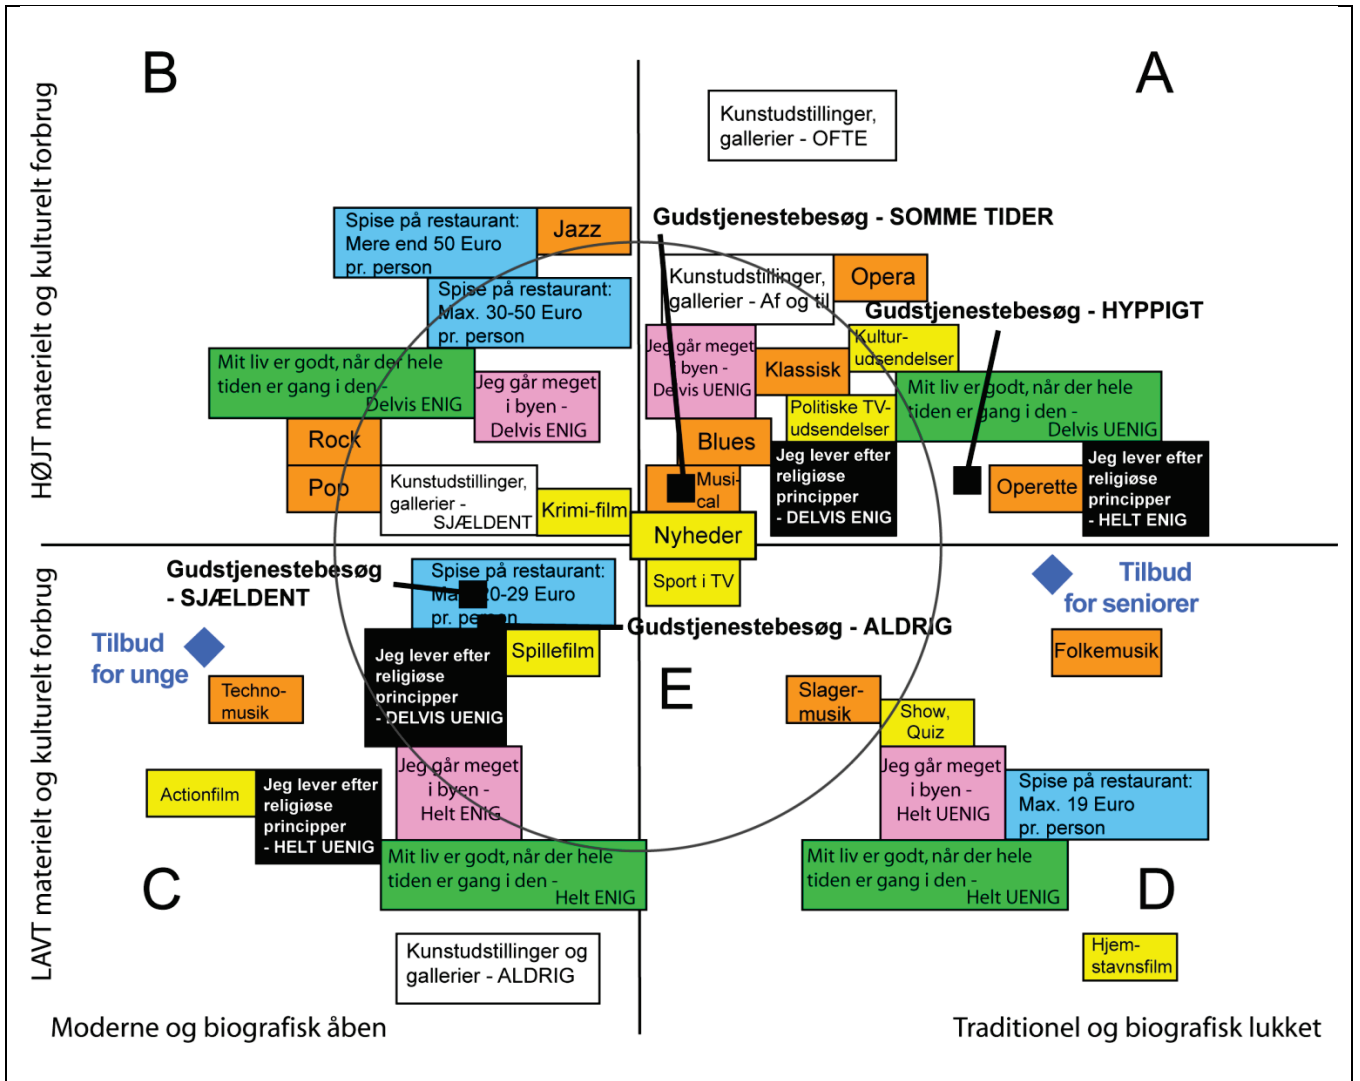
HØJT materielt og kulturelt forbrug

B

A

Kunstudstillinger, gallerier - OFTE

Gudstjenestebesøg - SOMME TIDER

Spise på restaurant: Mere end 50 Euro pr. person

Jazz

Kunstudstillinger, gallerier - Af og til

Opera

Spise på restaurant: Max. 30-50 Euro pr. person

Gudstjenestebesøg - HYPPIGT

Kultur-udsendelser

Jeg går meget i byen - Delvis UENIG

Mit liv er godt, når der hele tiden er gang i den - Delvis ENIG

Jeg går meget i byen - Delvis ENIG

Klassisk

Mit liv er godt, når der hele tiden er gang i den - Delvis UENIG

Politiske TV-udsendelser

Rock

Blues

Jeg lever efter religiøse principper - DELVIS ENIG

Jeg lever efter religiøse principper - HELT ENIG

Musi-cal

Operette

Pop

Kunstudstillinger, gallerier - SJÆLDENT

Krimi-film

Nyheder

Gudstjenestebesøg - SJÆLDENT

Spise på restaurant: Max. 20-29 Euro pr. person

Sport i TV

Tilbud for seniorer

Gudstjenestebesøg - ALDRIG

Tilbud for unge

Spillefilm

Folkemusik

Jeg lever efter religiøse principper - DELVIS UENIG

E

Techno-musik

Slager-musik

Show, Quiz

Jeg går meget i byen - Helt ENIG

Jeg går meget i byen - Helt UENIG

Actionfilm

Jeg lever efter religiøse principper - HELT UENIG

Spise på restaurant: Max. 19 Euro pr. person

LAVT materielt og kulturelt forbrug

Mit liv er godt, når der hele tiden er gang i den - Helt ENIG

Mit liv er godt, når der hele tiden er gang i den - Helt UENIG

C

D

Kunstudstillinger og gallerier - ALDRIG

Hjem-stavnsfilm

Moderne og biografisk åben

Traditionel og biografisk lukket